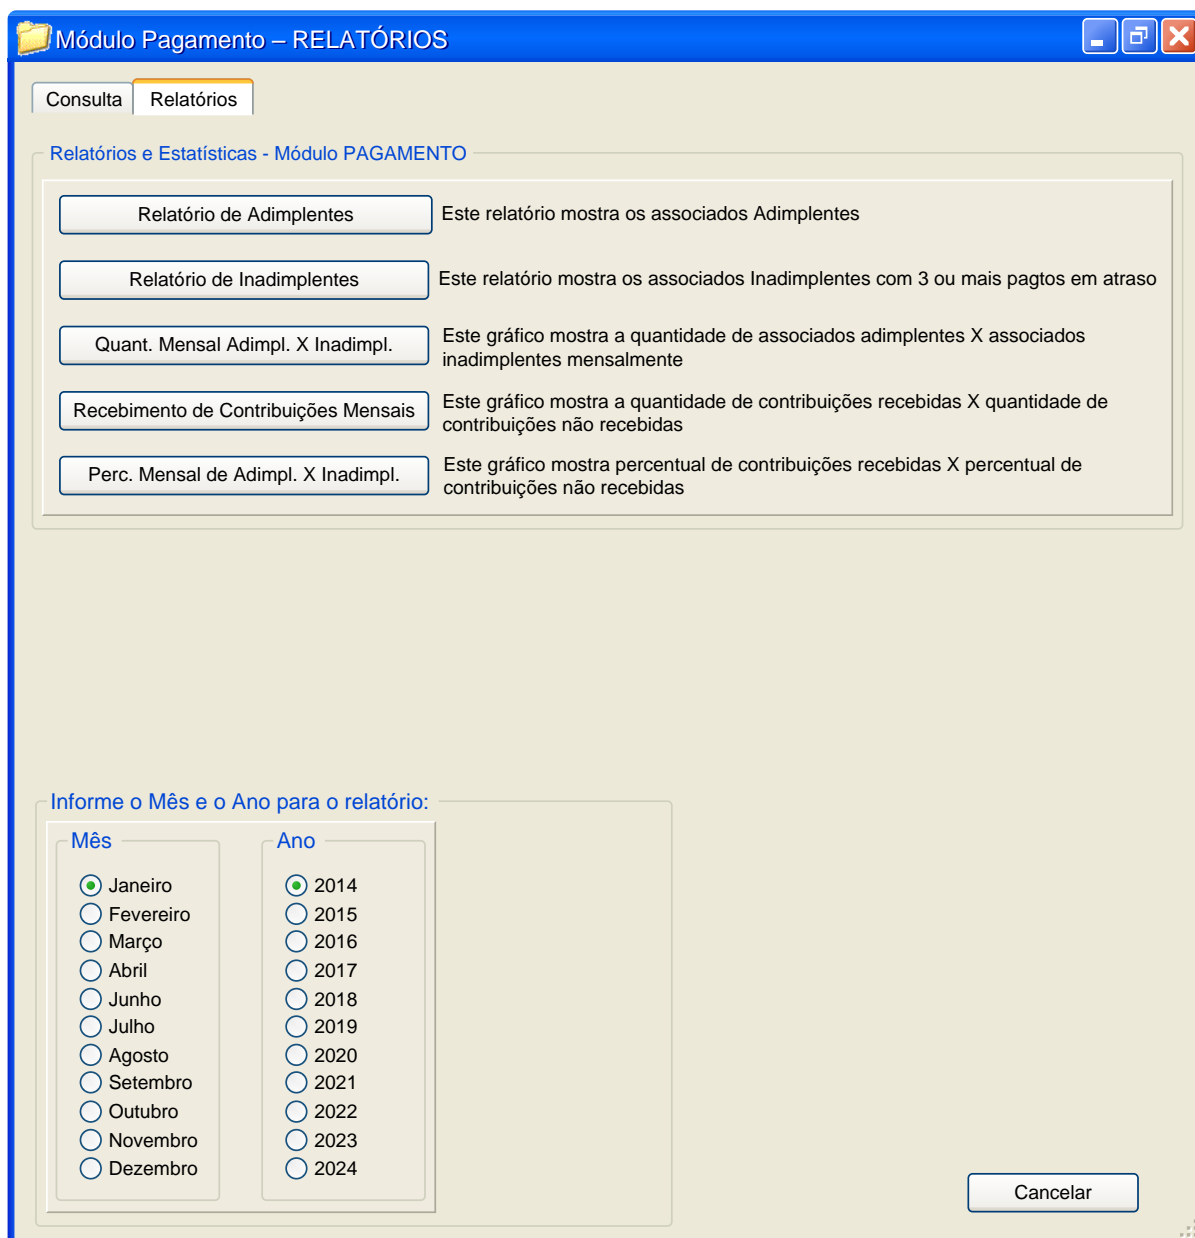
Módulo Pagamento – RELATÓRIOS

Consulta
Relatórios

Relatórios e Estatísticas - Módulo PAGAMENTO

Relatório de Adimplentes
Este relatório mostra os associados Adimplentes

Relatório de Inadimplentes
Este relatório mostra os associados Inadimplentes com 3 ou mais pagtos em atraso

Quant. Mensal Adimpl. X Inadimpl.
Este gráfico mostra a quantidade de associados adimplentes X associados inadimplentes mensalmente

Recebimento de Contribuições Mensais
Este gráfico mostra a quantidade de contribuições recebidas X quantidade de contribuições não recebidas

Perc. Mensal de Adimpl. X Inadimpl.
Este gráfico mostra percentual de contribuições recebidas X percentual de contribuições não recebidas

Informe o Mês e o Ano para o relatório:

Mês
Janeiro
Fevereiro
Março
Abril
Junho
Julho
Agosto
Setembro
Outubro
Novembro
Dezembro

Ano
2014
2015
2016
2017
2018
2019
2020
2021
2022
2023
2024

Cancelar